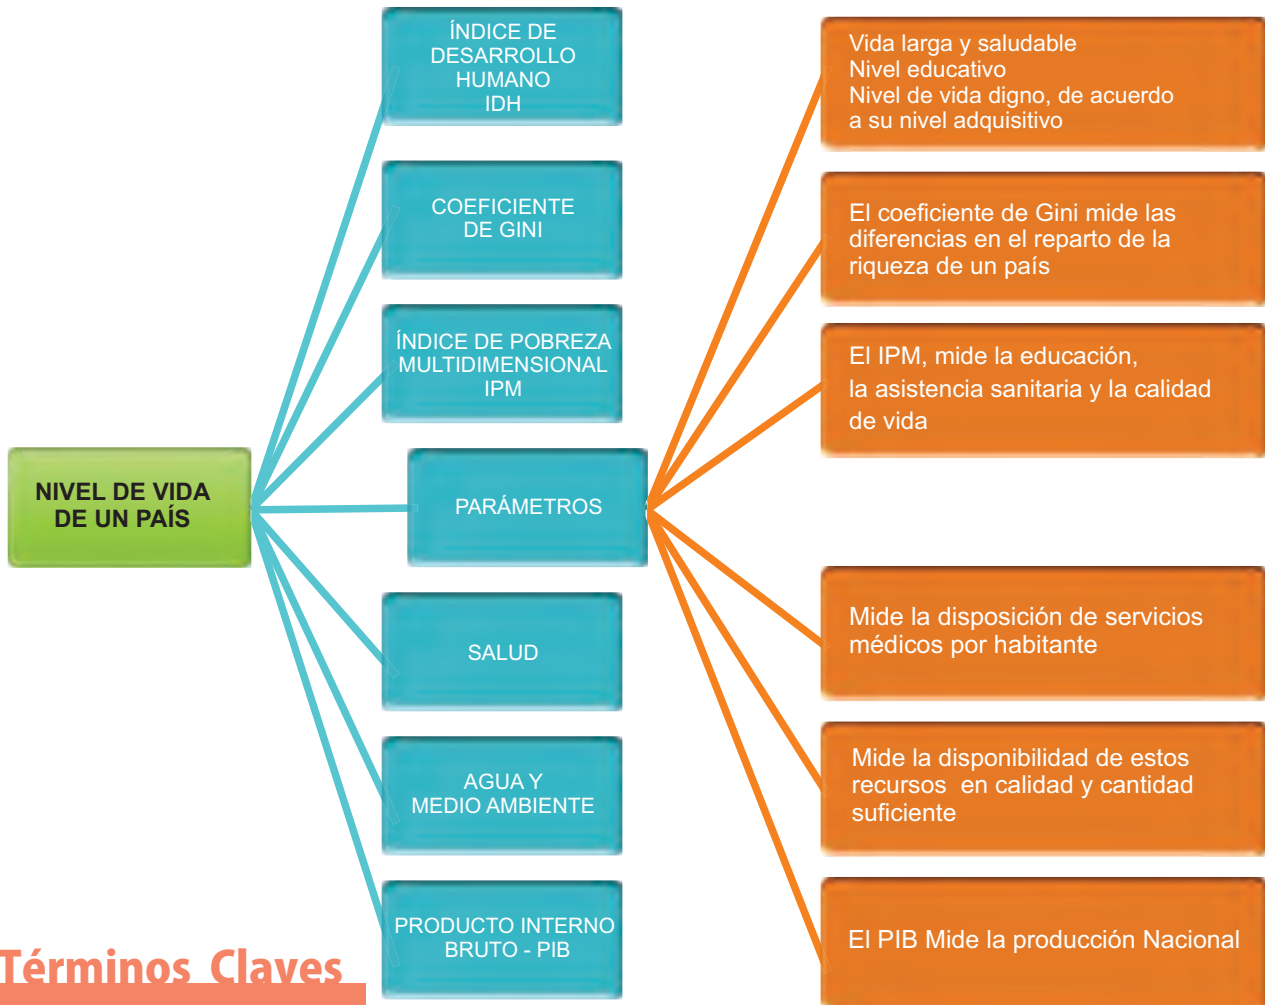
NIVEL DE VIDA DE UN PAÍS

ÍNDICE DE DESARROLLO HUMANO IDH

COEFICIENTE DE GINI

ÍNDICE DE POBREZA MULTIDIMENSIONAL IPM

PARÁMETROS

SALUD

AGUA Y MEDIO AMBIENTE

PRODUCTO INTERNO BRUTO - PIB

Vida larga y saludable
Nivel educativo
Nivel de vida digno, de acuerdo a su nivel adquisitivo

El coeficiente de Gini mide las diferencias en el reparto de la riqueza de un país

El IPM, mide la educación, la asistencia sanitaria y la calidad de vida

Mide la disposición de servicios médicos por habitante

Mide la disponibilidad de estos recursos en calidad y cantidad suficiente

El PIB Mide la producción Nacional

Términos Claves